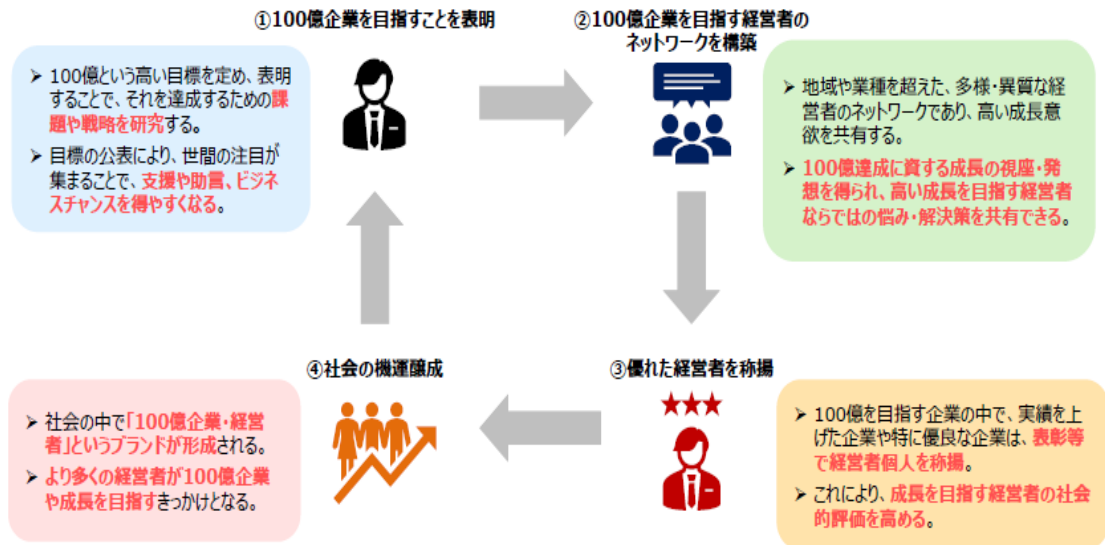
①100億企業を目指すことを表明

➢ 100億という高い目標を定め、表明することで、それを達成するための課題や戦略を研究する。

➢ 目標の公表により、世間の注目が集まることで、支援や助言、ビジネスチャンスを得やすくなる。

②100億企業を目指す経営者のネットワークを構築

➢ 地域や業種を超えた、多様・異質な経営者のネットワークであり、高い成長意欲を共有する。

➢ 100億達成に資する成長の視座・発想を得られ、高い成長を目指す経営者ならではの悩み・解決策を共有できる。

④社会の機運醸成

➢ 社会の中で「100億企業・経営者」というブランドが形成される。

➢ より多くの経営者が100億企業や成長を目指すきっかけとなる。

③優れた経営者を称揚

➢ 100億を目指す企業の中で、実績を上げた企業や特に優良な企業は、表彰等で経営者個人を称揚。

➢ これにより、成長を目指す経営者の社会的評価を高める。